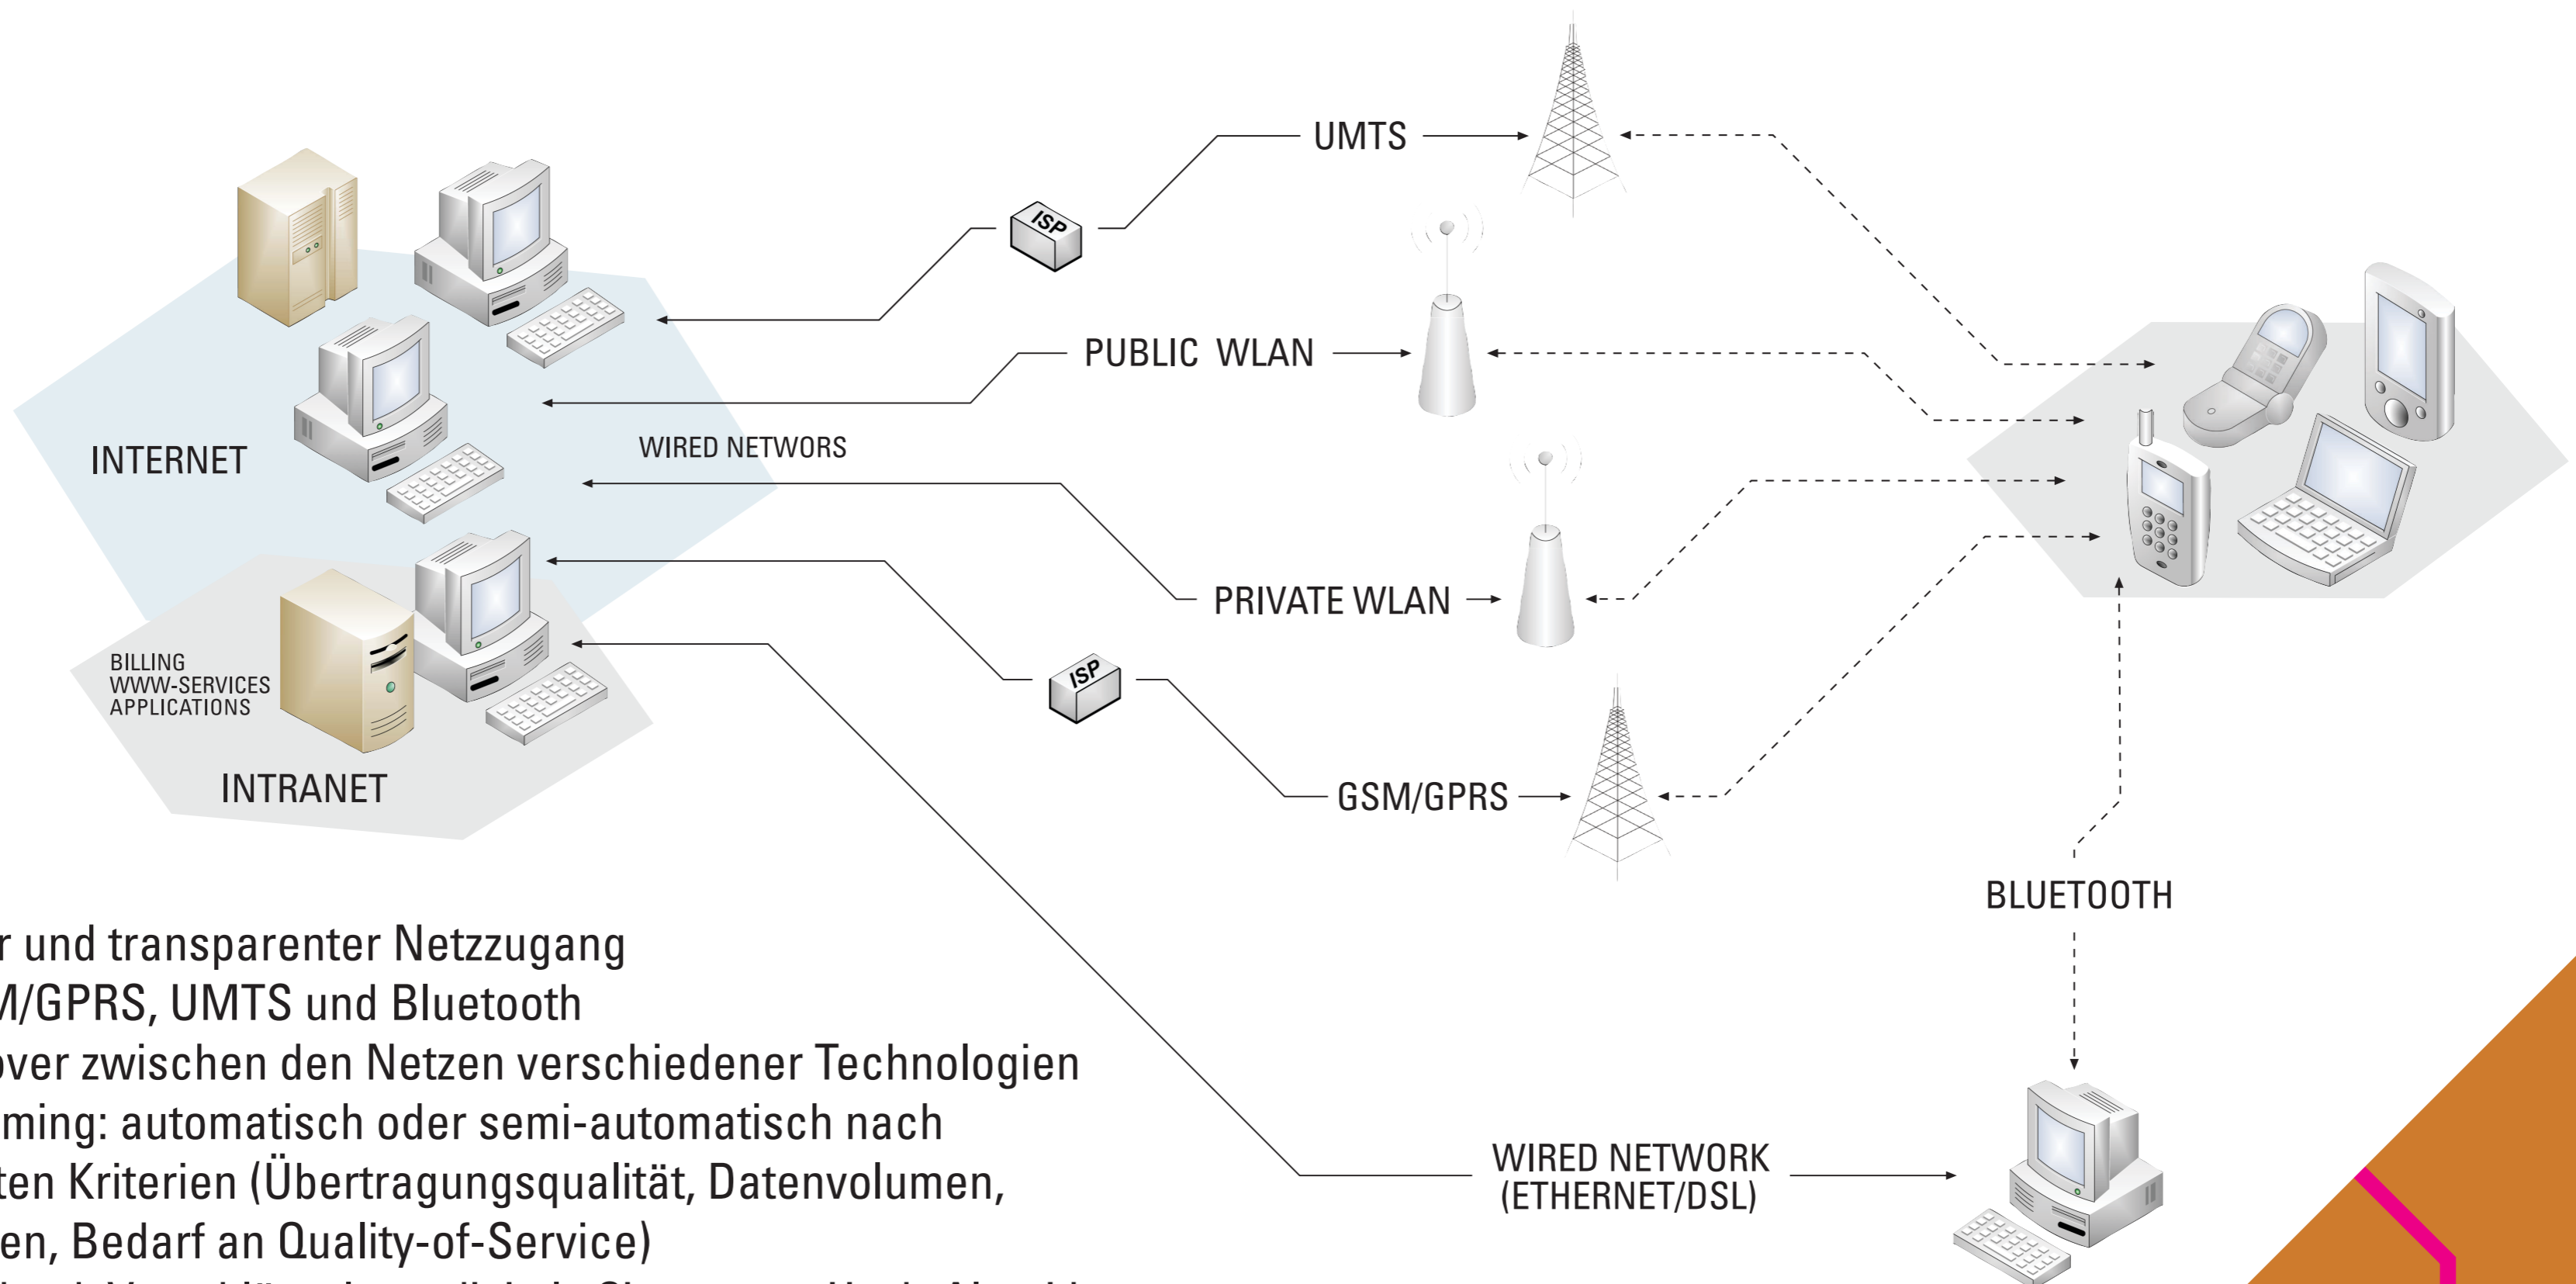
UMTS

PUBLIC WLAN

WIRED NETWORS

INTERNET

PRIVATE WLAN

BILLING
WWW-SERVICES
APPLICATIONS

INTRANET

GSM/GPRS

BLUETOOTH

WIRED NETWORK
(ETHERNET/DSL)

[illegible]r und transparenter Netzzugang
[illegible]M/GPRS, UMTS und Bluetooth
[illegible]over zwischen den Netzen verschiedener Technologien
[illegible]ming: automatisch oder semi-automatisch nach
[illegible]ten Kriterien (Übertragungsqualität, Datenvolumen,
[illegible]en, Bedarf an Quality-of-Service)
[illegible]